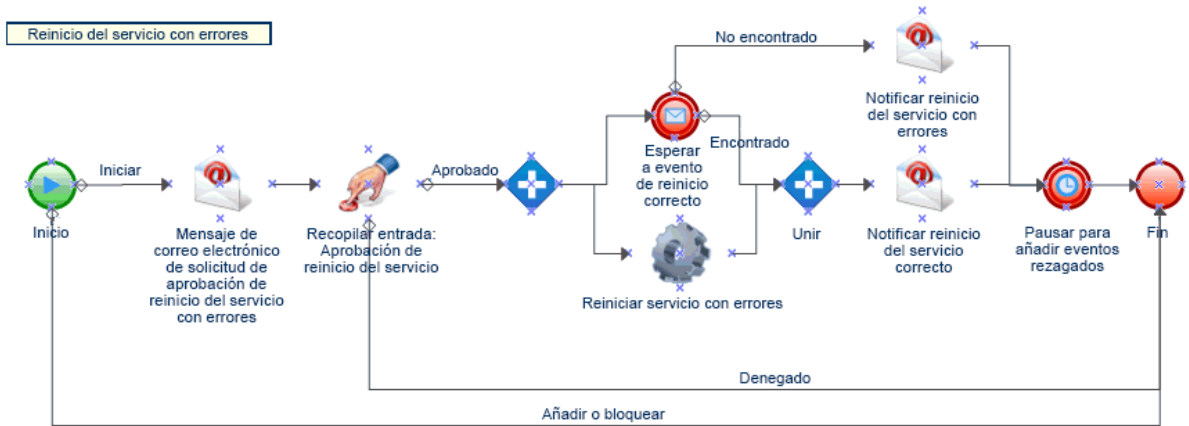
Reinicio del servicio con errores

Inicio

Iniciar

Mensaje de correo electrónico de solicitud de aprobación de reinicio del servicio con errores

Recopilar entrada: Aprobación de reinicio del servicio

Aprobado

No encontrado

Esperar a evento de reinicio correcto

Encontrado

Reiniciar servicio con errores

Unir

Notificar reinicio del servicio con errores

Notificar reinicio del servicio correcto

Pausar para añadir eventos rezagados

Fin

Denegado

Añadir o bloquear